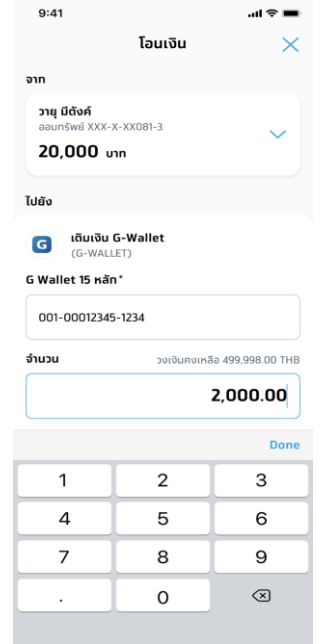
9:41

โอนเงิน

จาก

วายุ มีตังค์
ออมทรัพย์ XXX-X-XX081-3
20,000 บาท

ไปยัง

G เติมเงิน G-Wallet
(G-WALLET)

G Wallet 15 หลัก*

001-00012345-1234

จำนวน
วงเงินคงเหลือ 499,998.00 THB

2,000.00

Done

1
2
3
4
5
6
7
8
9
.
0